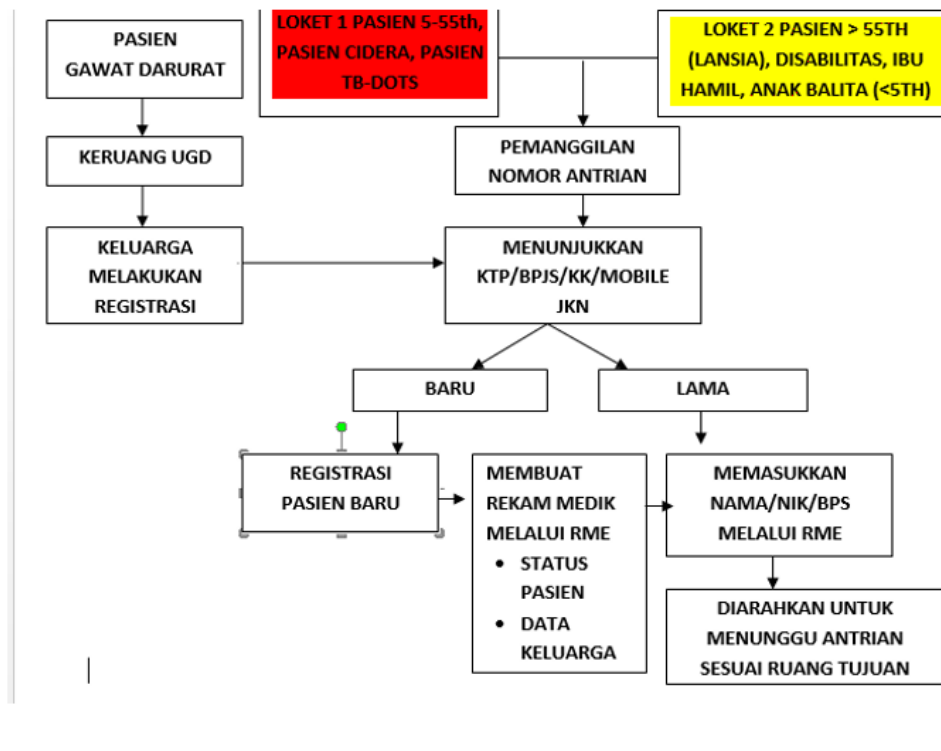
PASIEN GAWAT DARURAT

LOKET 1 PASIEN 5-55th, PASIEN CIDERA, PASIEN TB-DOTS

LOKET 2 PASIEN > 55TH (LANSIA), DISABILITAS, IBU HAMIL, ANAK BALITA (<5TH)

KERUANG UGD

PEMANGGILAN NOMOR ANTRIAN

KELUARGA MELAKUKAN REGISTRASI

MENUNJUKKAN KTP/BPJS/KK/MOBILE JKN

BARU

LAMA

REGISTRASI PASIEN BARU

MEMBUAT REKAM MEDIK MELALUI RME
• STATUS PASIEN
• DATA KELUARGA

MEMASUKKAN NAMA/NIK/BPS MELALUI RME

DIARAHKAN UNTUK MENUNGGU ANTRIAN SESUAI RUANG TUJUAN